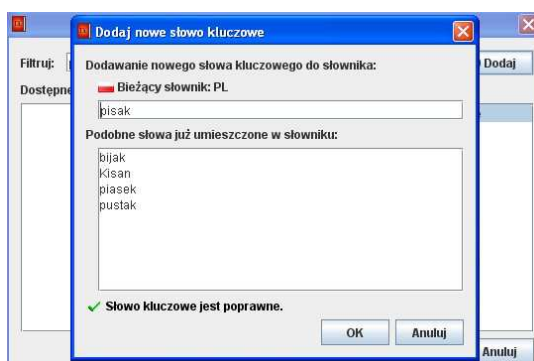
Filtruj:
Dostępne
Dodaj
Anuluj

Dodaj nowe słowo kluczowe

Dodawanie nowego słowa kluczowego do słownika:

Bieżący słownik: PL

pisak

Podobne słowa już umieszczone w słowniku:

bijak
Kisan
piasek
pustak

✓ Słowo kluczowe jest poprawne.

OK
Anuluj